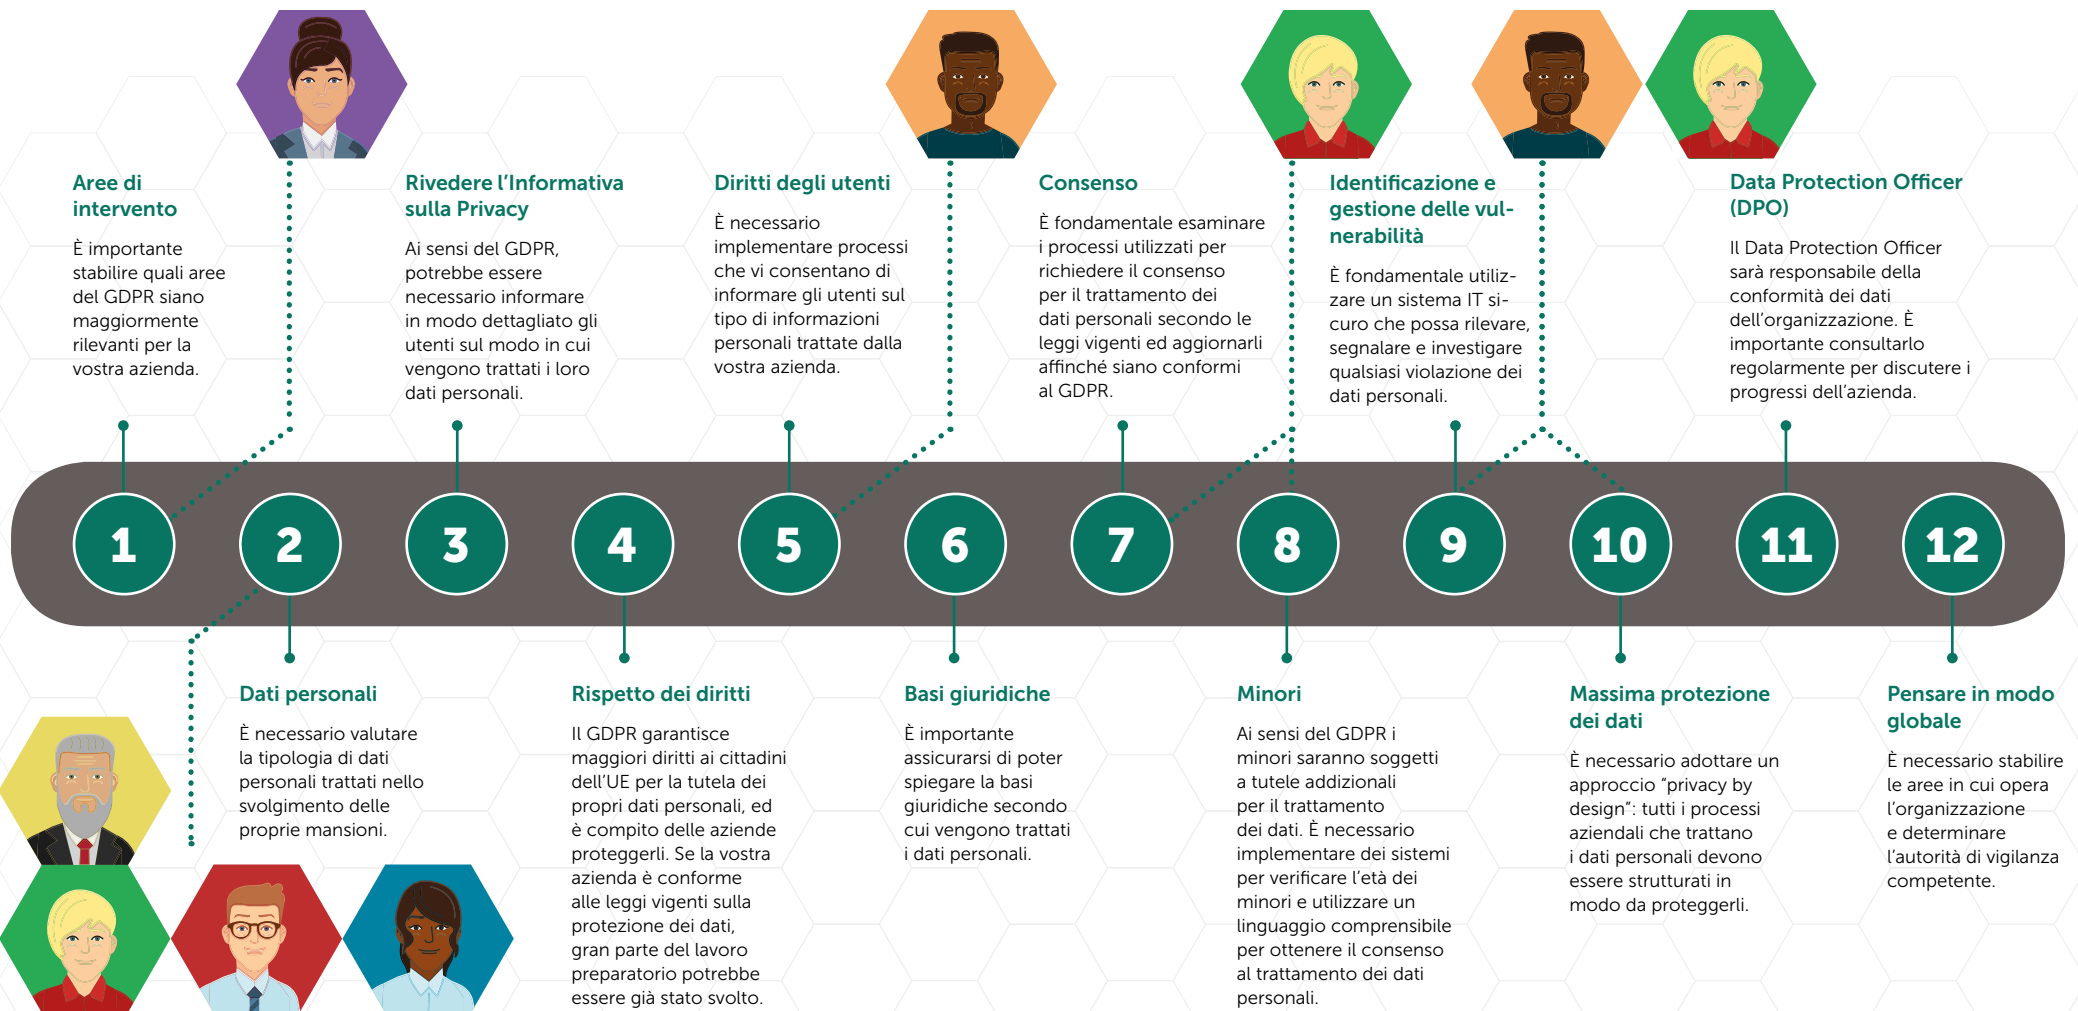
Aree di intervento

È importante stabilire quali aree del GDPR siano maggiormente rilevanti per la vostra azienda.

Rivedere l'Informativa sulla Privacy

Ai sensi del GDPR, potrebbe essere necessario informare in modo dettagliato gli utenti sul modo in cui vengono trattati i loro dati personali.

Diritti degli utenti

È necessario implementare processi che vi consentano di informare gli utenti sul tipo di informazioni personali trattate dalla vostra azienda.

Consenso

È fondamentale esaminare i processi utilizzati per richiedere il consenso per il trattamento dei dati personali secondo le leggi vigenti ed aggiornarli affinché siano conformi al GDPR.

Identificazione e gestione delle vulnerabilità

È fondamentale utilizzare un sistema IT sicuro che possa rilevare, segnalare e investigare qualsiasi violazione dei dati personali.

Data Protection Officer (DPO)

Il Data Protection Officer sarà responsabile della conformità dei dati dell'organizzazione. È importante consultarlo regolarmente per discutere i progressi dell'azienda.

1

2

3

4

5

6

7

8

9

10

11

12

Dati personali

È necessario valutare la tipologia di dati personali trattati nello svolgimento delle proprie mansioni.

Rispetto dei diritti

Il GDPR garantisce maggiori diritti ai cittadini dell'UE per la tutela dei propri dati personali, ed è compito delle aziende proteggerli. Se la vostra azienda è conforme alle leggi vigenti sulla protezione dei dati, gran parte del lavoro preparatorio potrebbe essere già stato svolto.

Basi giuridiche

È importante assicurarsi di poter spiegare la basi giuridiche secondo cui vengono trattati i dati personali.

Minori

Ai sensi del GDPR i minori saranno soggetti a tutele addizionali per il trattamento dei dati. È necessario implementare dei sistemi per verificare l'età dei minori e utilizzare un linguaggio comprensibile per ottenere il consenso al trattamento dei dati personali.

Massima protezione dei dati

È necessario adottare un approccio "privacy by design": tutti i processi aziendali che trattano i dati personali devono essere strutturati in modo da proteggerli.

Pensare in modo globale

È necessario stabilire le aree in cui opera l'organizzazione e determinare l'autorità di vigilanza competente.